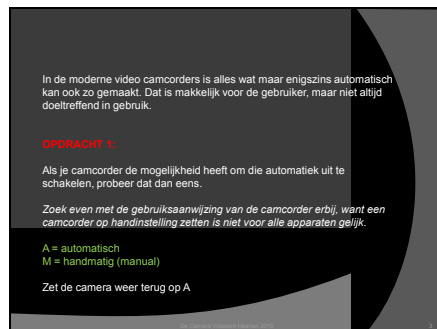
In de moderne video camcorders is alles wat maar enigszins automatisch kan ook zo gemaakt. Dat is makkelijk voor de gebruiker, maar niet altijd doeltreffend in gebruik.

OPDRACHT 1:

Als je camcorder de mogelijkheid heeft om die automatiek uit te schakelen, probeer dat dan eens.

*Zoek even met de gebruiksaanwijzing van de camcorder erbij, want een camcorder op handinstelling zetten is niet voor alle apparaten gelijk.*

A = automatisch
M = handmatig (manual)

Zet de camera weer terug op A

De Camera Videoles Heerlen 2010

3